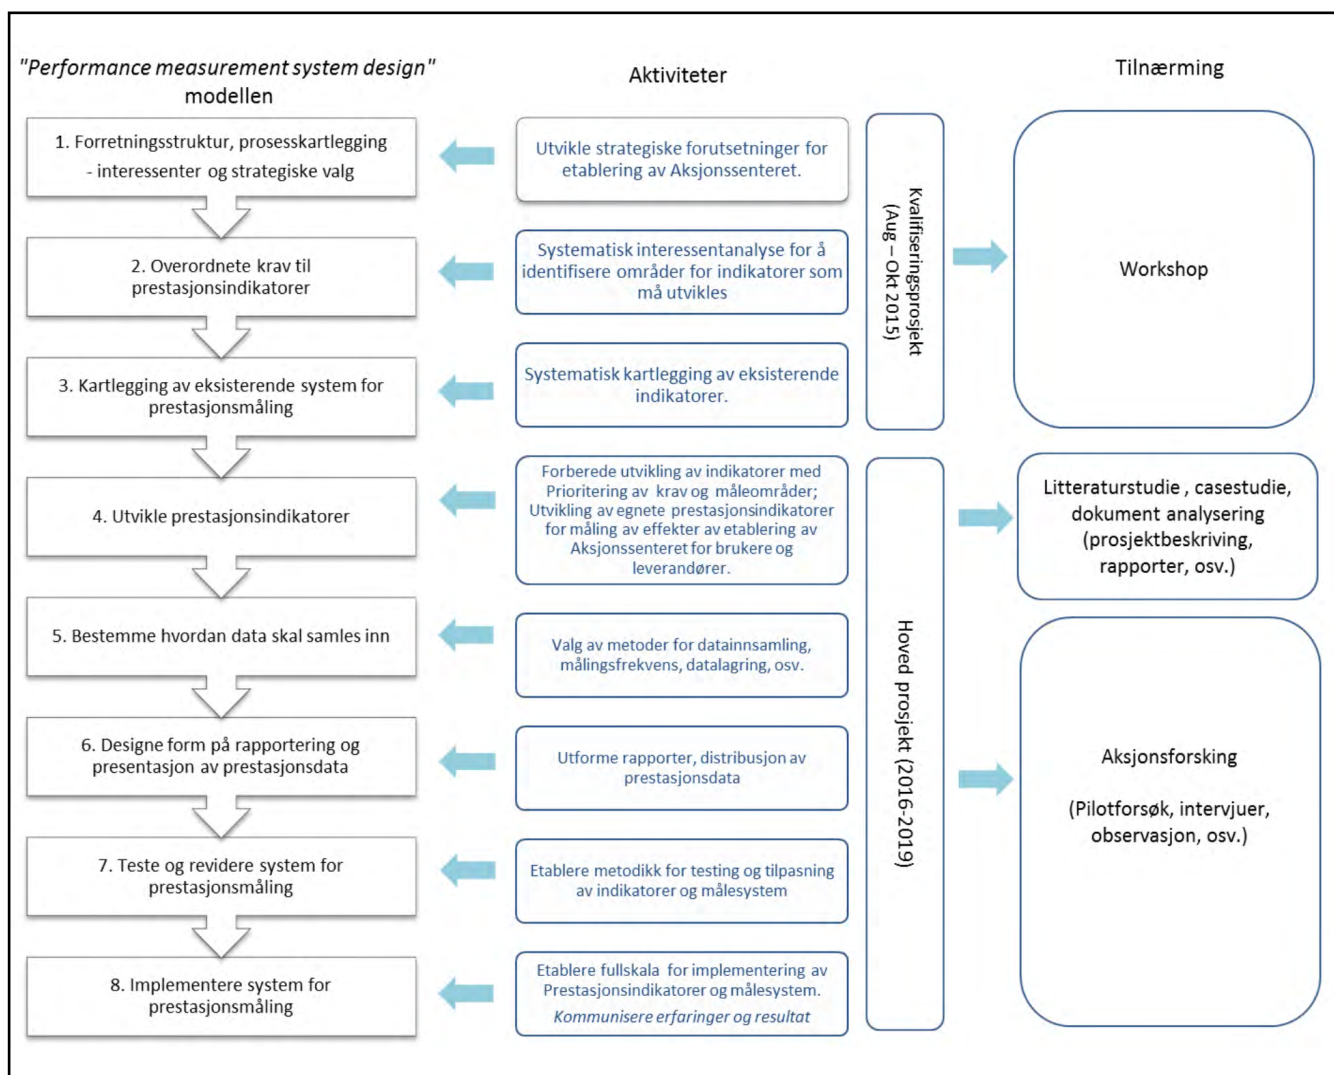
"Performance measurement system design" modellen

Aktiviteter

Tilnærming

1. Forretningsstruktur, prosesskartlegging - interessenter og strategiske valg

Utvikle strategiske forutsetninger for etablering av Aksjonssenteret.

2. Overordnete krav til prestasjonsindikatorer

Systematisk interessentanalyse for å identifisere områder for indikatorer som må utvikles

3. Kartlegging av eksisterende system for prestasjonsmåling

Systematisk kartlegging av eksisterende indikatorer.

Kvalifiseringsprosjekt (Aug – Okt 2015)

Workshop

4. Utvikle prestasjonsindikatorer

Forberede utvikling av indikatorer med Prioritering av krav og måleområder; Utvikling av egnete prestasjonsindikatorer for måling av effekter av etablering av Aksjonssenteret for brukere og leverandører.

Litteraturstudie , casestudie, dokument analysering (prosjektbeskriving, rapporter, osv.)

5. Bestemme hvordan data skal samles inn

Valg av metoder for datainnsamling, målingsfrekvens, datalagring, osv.

6. Designe form på rapportering og presentasjon av prestasjonsdata

Utforme rapporter, distribusjon av prestasjonsdata

7. Teste og revidere system for prestasjonsmåling

Etablere metodikk for testing og tilpasning av indikatorer og målesystem

8. Implementere system for prestasjonsmåling

Etablere fullskala for implementering av Prestasjonsindikatorer og målesystem.
Kommunisere erfaringer og resultat

Hoved prosjekt (2016-2019)

Aksjonsforsking

(Pilotforsøk, intervjuer, observasjon, osv.)